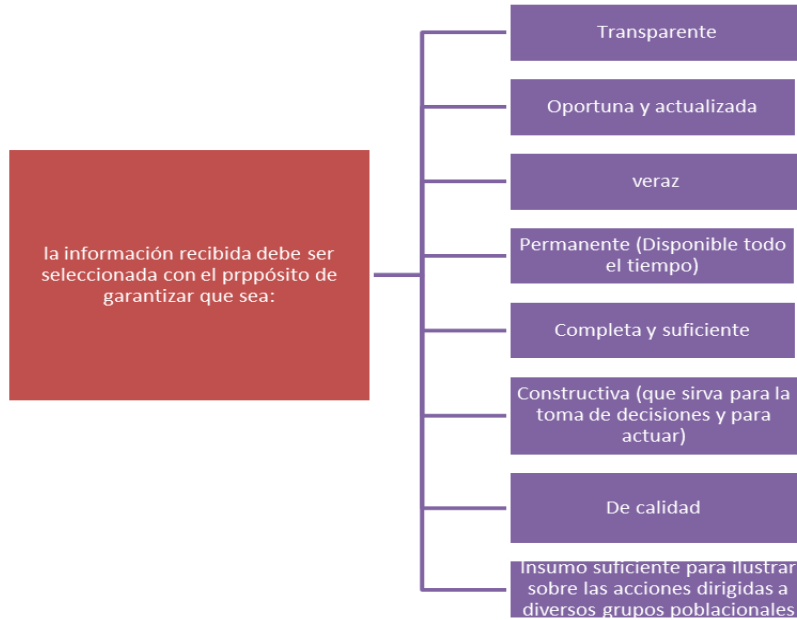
la información recibida debe ser seleccionada con el prppósito de garantizar que sea:

Transparente

Oportuna y actualizada

veraz

Permanente (Disponible todo el tiempo)

Completa y suficiente

Constructiva (que sirva para la toma de decisiones y para actuar)

De calidad

Insumo suficiente para ilustrar sobre las acciones dirigidas a diversos grupos poblacionales